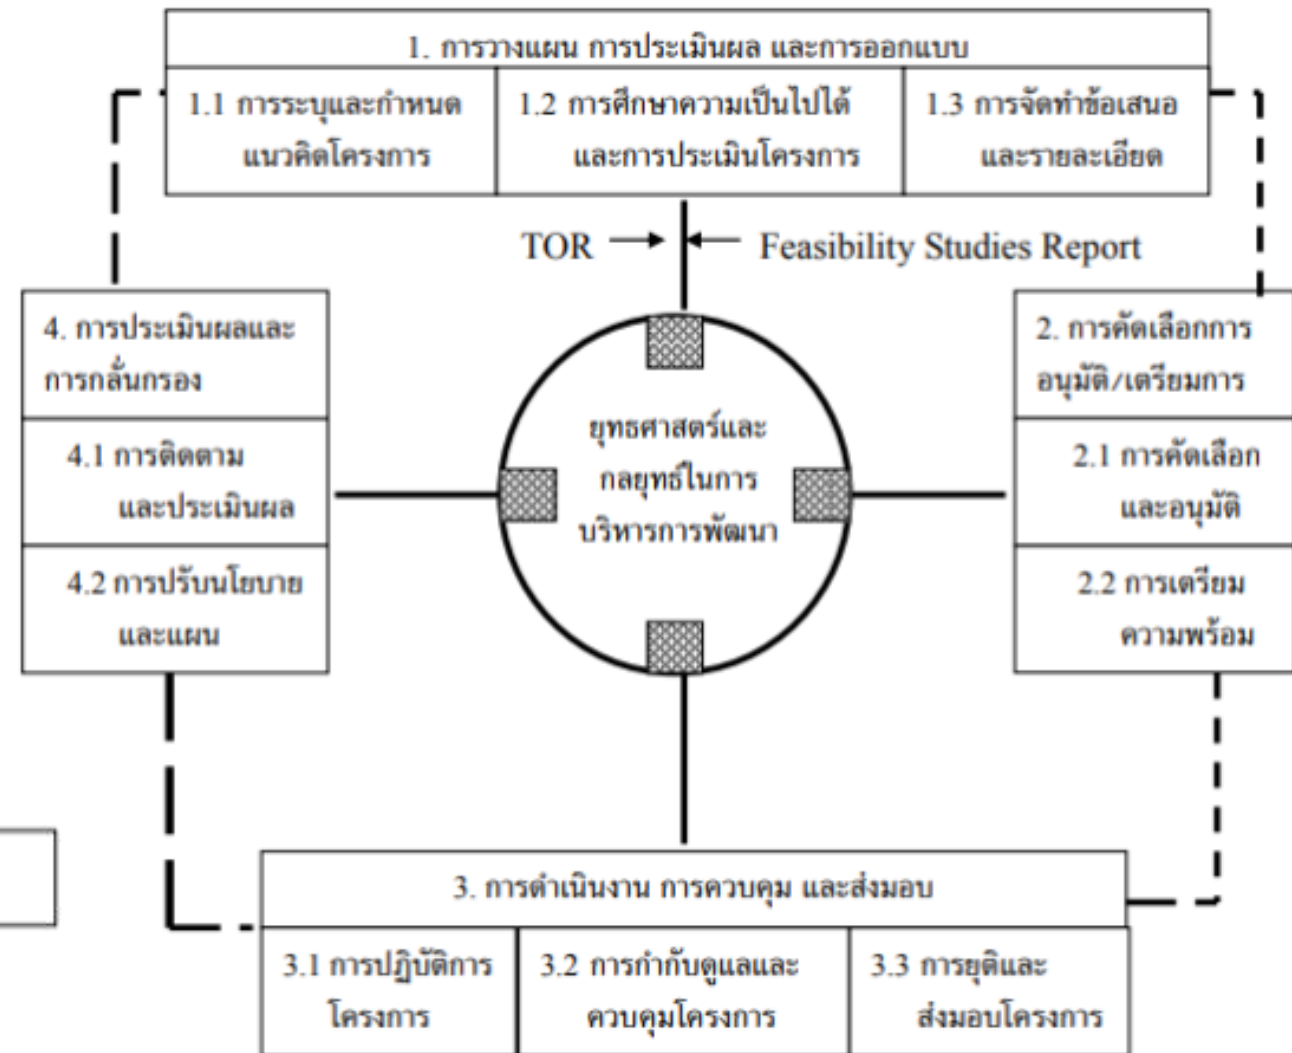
1. การวางแผน การประเมินผล และการออกแบบ

1.1 การระบุและกำหนดแนวคิดโครงการ

1.2 การศึกษาความเป็นไปได้และการประเมินโครงการ

1.3 การจัดทำข้อเสนอและรายละเอียด

TOR → ← Feasibility Studies Report

4. การประเมินผลและการกลั่นกรอง

4.1 การติดตามและประเมินผล

4.2 การปรับนโยบายและแผน

ยุทธศาสตร์และกลยุทธ์ในการบริหารการพัฒนา

2. การคัดเลือกการอนุมัติ/เตรียมการ

2.1 การคัดเลือกและอนุมัติ

2.2 การเตรียมความพร้อม

3. การดำเนินงาน การควบคุม และส่งมอบ

3.1 การปฏิบัติการโครงการ

3.2 การกำกับดูแลและควบคุมโครงการ

3.3 การยุติและส่งมอบโครงการ